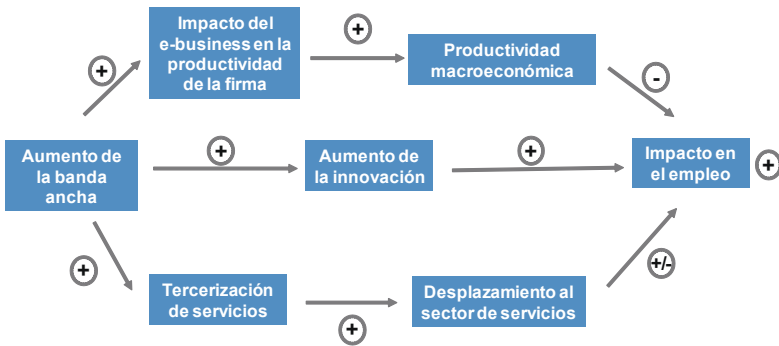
Impacto del e-business en la productividad de la firma

+

Productividad macroeconómica

+

-

Aumento de la banda ancha

+

Aumento de la innovación

+

Impacto en el empleo

+

+

+/-

Tercerización de servicios

Desplazamiento al sector de servicios

+